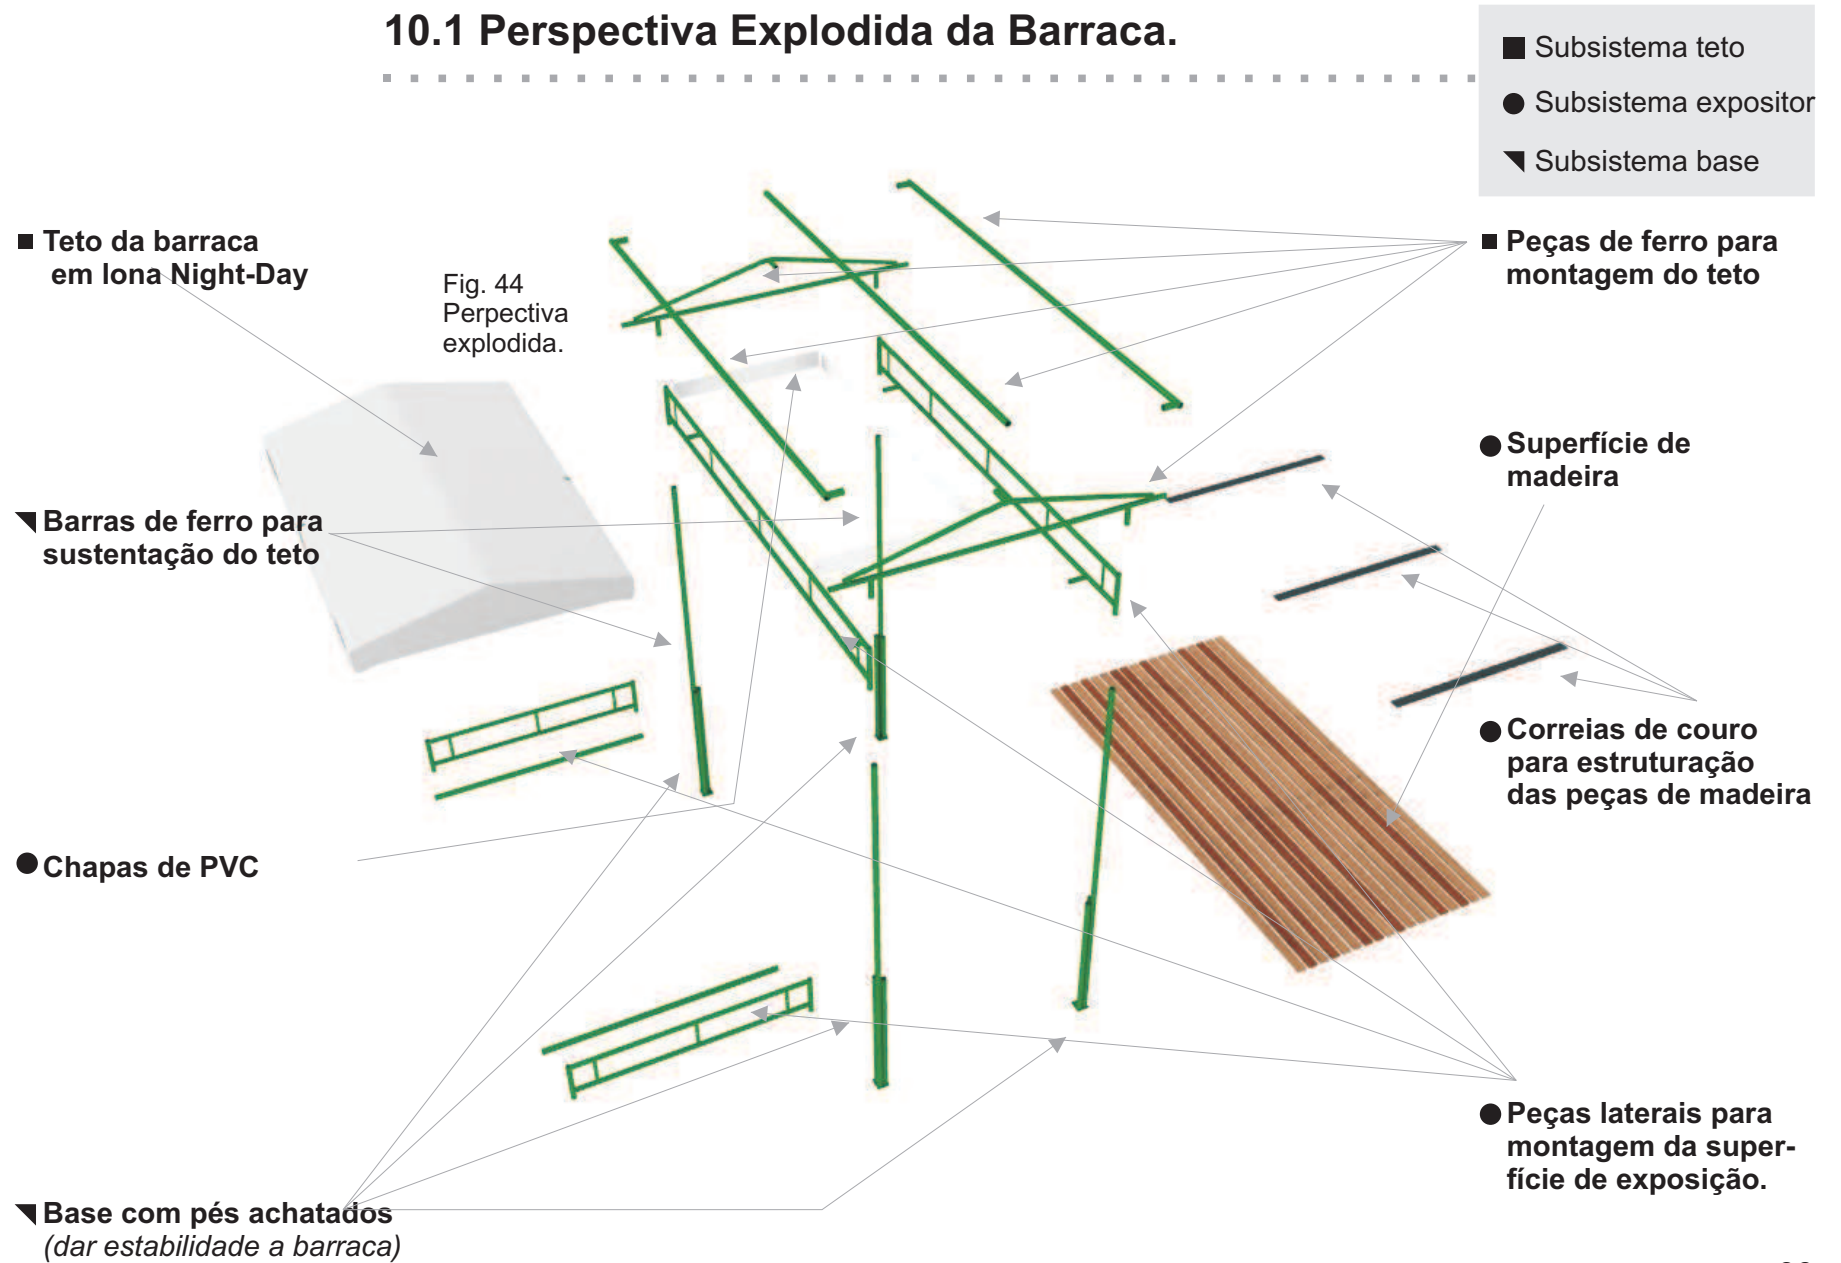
10.1 Perspectiva Explodida da Barraca.

■ Subsistema teto
● Subsistema expositor
◥ Subsistema base

■ Teto da barraca em lona Night-Day

Fig. 44 Perpectiva explodida.

■ Peças de ferro para montagem do teto

● Superfície de madeira

◥ Barras de ferro para sustentação do teto

● Correias de couro para estruturação das peças de madeira

● Chapas de PVC

● Peças laterais para montagem da superfície de exposição.

◥ Base com pés achatados
(dar estabilidade a barraca)

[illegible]